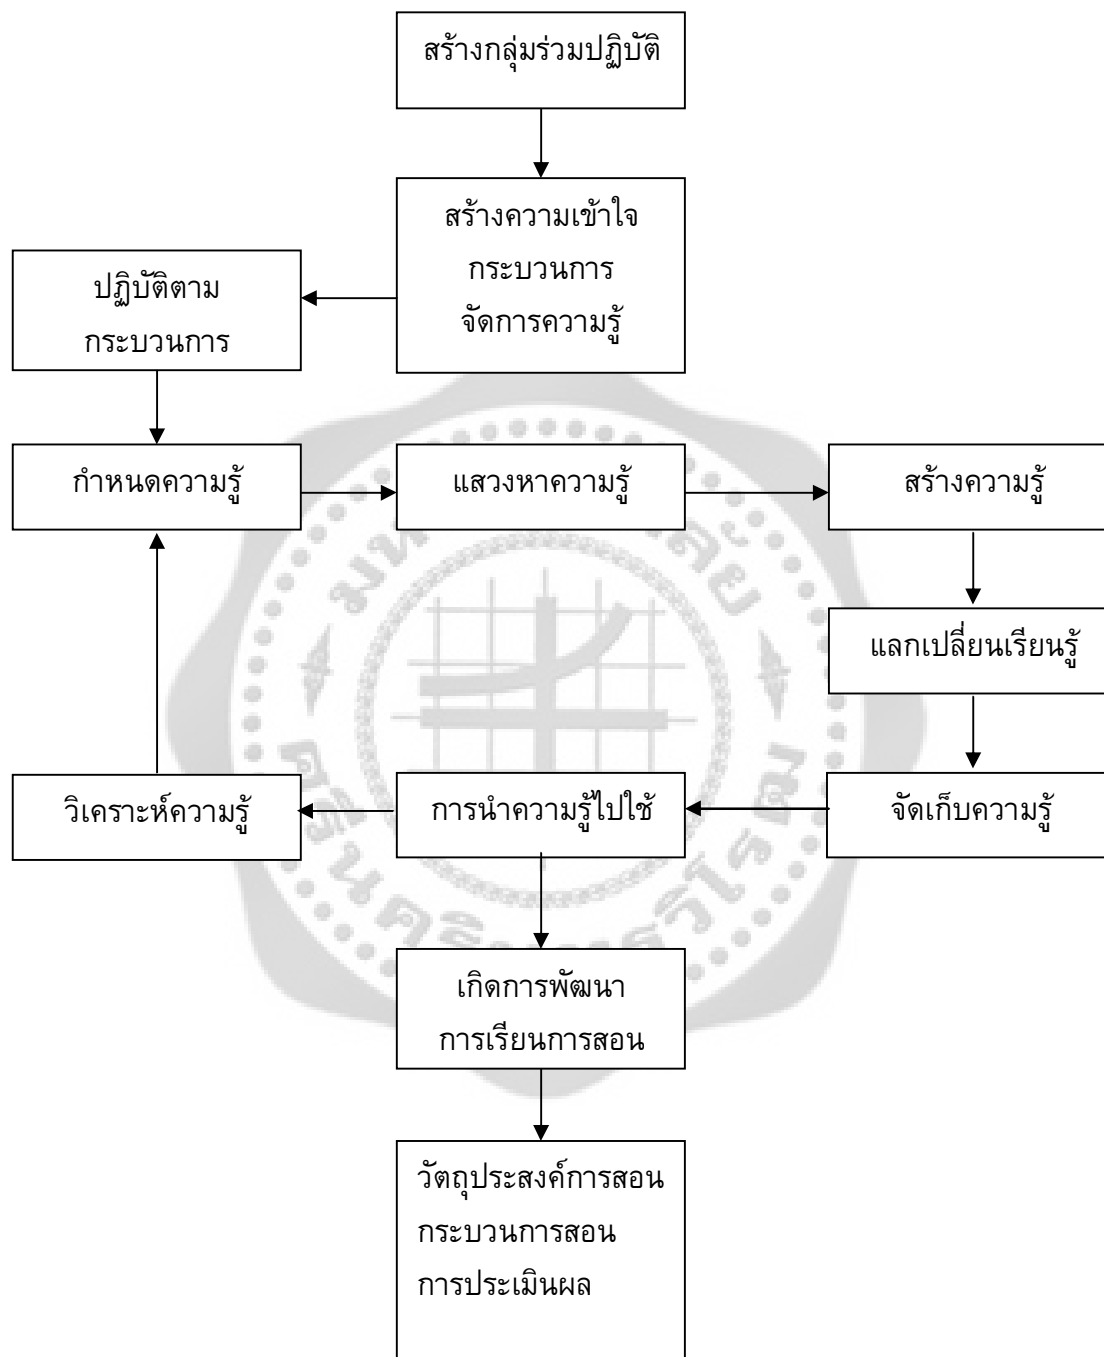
สร้างกลุ่มร่วมปฏิบัติ

สร้างความเข้าใจ
กระบวนการ
จัดการความรู้

ปฏิบัติตาม
กระบวนการ

กำหนดความรู้

แสวงหาความรู้

สร้างความรู้

แลกเปลี่ยนเรียนรู้

จัดเก็บความรู้

การนำความรู้ไปใช้

วิเคราะห์ความรู้

เกิดการพัฒนา
การเรียนการสอน

วัตถุประสงค์การสอน
กระบวนการสอน
การประเมินผล